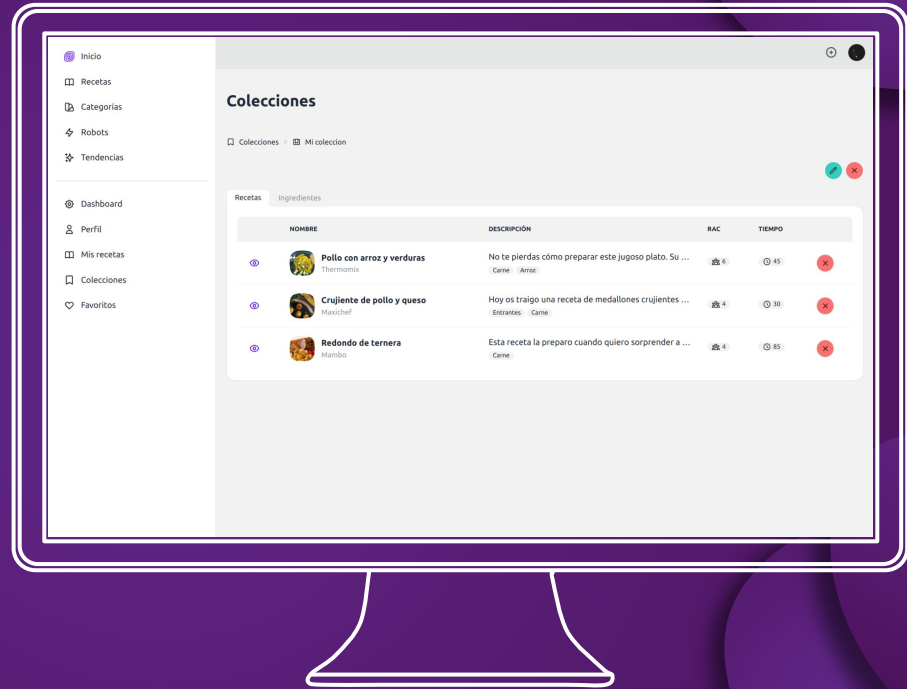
Inicio
Recetas
Categorías
Robots
Tendencias

Dashboard
Perfil
Mis recetas
Colecciones
Favoritos

Colecciones

Colecciones > Mi coleccion

Recetas | Ingredientes

| NOMBRE | DESCRIPCIÓN | RAC | TIEMPO |
|---|---|---|---|
| Pollo con arroz y verduras Thermomix | No te pierdas cómo preparar este jugoso plato. Su ... Carne Arroz | 6 | 45 |
| Crujiente de pollo y queso Maxichef | Hoy os traigo una receta de medallones crujientes ... Entrantes Carne | 4 | 30 |
| Redondo de ternera Mambo | Esta receta la preparo cuando quiero sorprender a ... Carne | 4 | 85 |